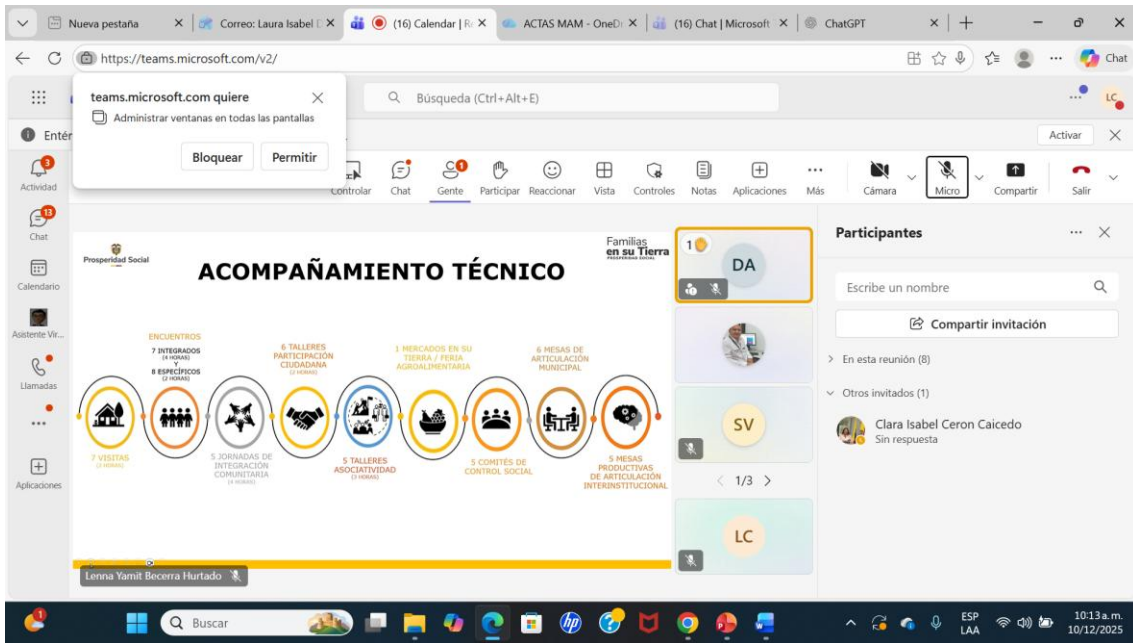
Nueva pestaña
Correo: Laura Isabel
(16) Calendar | R
ACTAS MAM - OneD
(16) Chat | Microsoft
ChatGPT
https://teams.microsoft.com/v2/
Chat
teams.microsoft.com quiere
Administrar ventanas en todas las pantallas
Bloquear
Permitir
Búsqueda (Ctrl+Alt+E)
LC
Entér
Activar
Actividad
Chat
Calendario
Asistente Vir...
Llamadas
...
Aplicaciones
Controlar
Chat
Gente
Participar
Reaccionar
Vista
Controles
Notas
Aplicaciones
Más
Cámara
Micro
Compartir
Salir
Prosperidad Social
ACOMPAÑAMIENTO TÉCNICO
Familias en su Tierra
ENCUENTROS
7 INTEGRADOS (4 HORAS) Y 8 ESPECÍFICOS (2 HORAS)
6 TALLERES PARTICIPACIÓN CIUDADANA (2 HORAS)
1 MERCADOS EN SU TIERRA / FERIA AGROALIMENTARIA
6 MESAS DE ARTICULACIÓN MUNICIPAL
7 VISITAS (2 HORAS)
5 JORNADAS DE INTEGRACIÓN COMUNITARIA (4 HORAS)
5 TALLERES ASOCIATIVIDAD (3 HORAS)
5 COMITÉS DE CONTROL SOCIAL
5 MESAS PRODUCTIVAS DE ARTICULACIÓN INTERINSTITUCIONAL
Lenna Yamit Becerra Hurtado
1
DA
SV
1/3
LC
Participantes
Escribe un nombre
Compartir invitación
En esta reunión (8)
Otros invitados (1)
Clara Isabel Ceron Caicedo
Sin respuesta
Buscar
ESP LAA
10:13 a.m.
10/12/2025